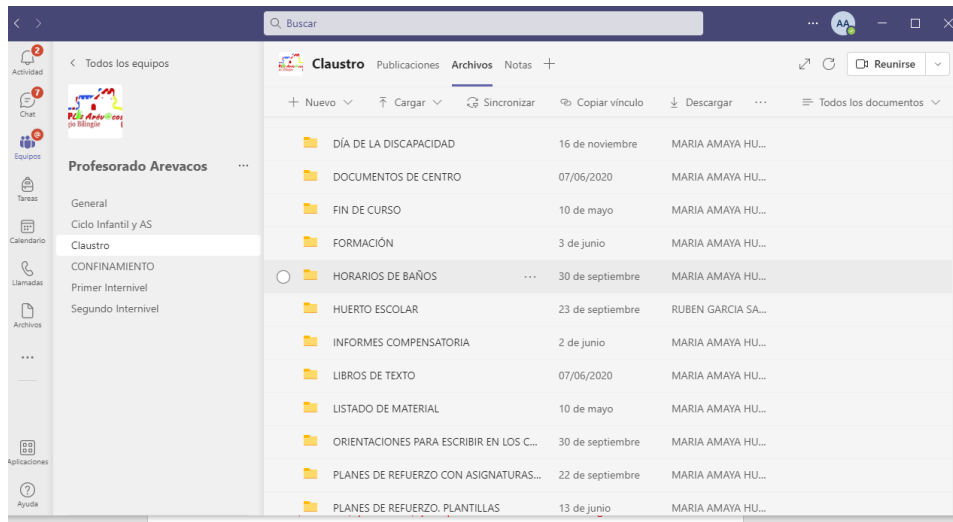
Buscar

AA

Actividad 2
Chat 7
Equipos
Tareas
Calendario
Llamadas
Archivos
...
Aplicaciones
Ayuda

< Todos los equipos

Profesorado Arevacos ...

General
Ciclo Infantil y AS
Claustro
CONFINAMIENTO
Primer Internivel
Segundo Internivel

Claustro Publicaciones Archivos Notas +

Reunirse

+ Nuevo ⌄ Cargar ⌄ Sincronizar Copiar vínculo Descargar ··· Todos los documentos ⌄

| | | |
|---|---|---|
| DÍA DE LA DISCAPACIDAD | 16 de noviembre | MARIA AMAYA HU... |
| DOCUMENTOS DE CENTRO | 07/06/2020 | MARIA AMAYA HU... |
| FIN DE CURSO | 10 de mayo | MARIA AMAYA HU... |
| FORMACIÓN | 3 de junio | MARIA AMAYA HU... |
| HORARIOS DE BAÑOS ··· | 30 de septiembre | MARIA AMAYA HU... |
| HUERTO ESCOLAR | 23 de septiembre | RUBEN GARCIA SA... |
| INFORMES COMPENSATORIA | 2 de junio | MARIA AMAYA HU... |
| LIBROS DE TEXTO | 07/06/2020 | MARIA AMAYA HU... |
| LISTADO DE MATERIAL | 10 de mayo | MARIA AMAYA HU... |
| ORIENTACIONES PARA ESCRIBIR EN LOS C... | 30 de septiembre | MARIA AMAYA HU... |
| PLANES DE REFUERZO CON ASIGNATURAS... | 22 de septiembre | MARIA AMAYA HU... |
| PLANES DE REFUERZO. PLANTILLAS | 13 de junio | MARIA AMAYA HU... |